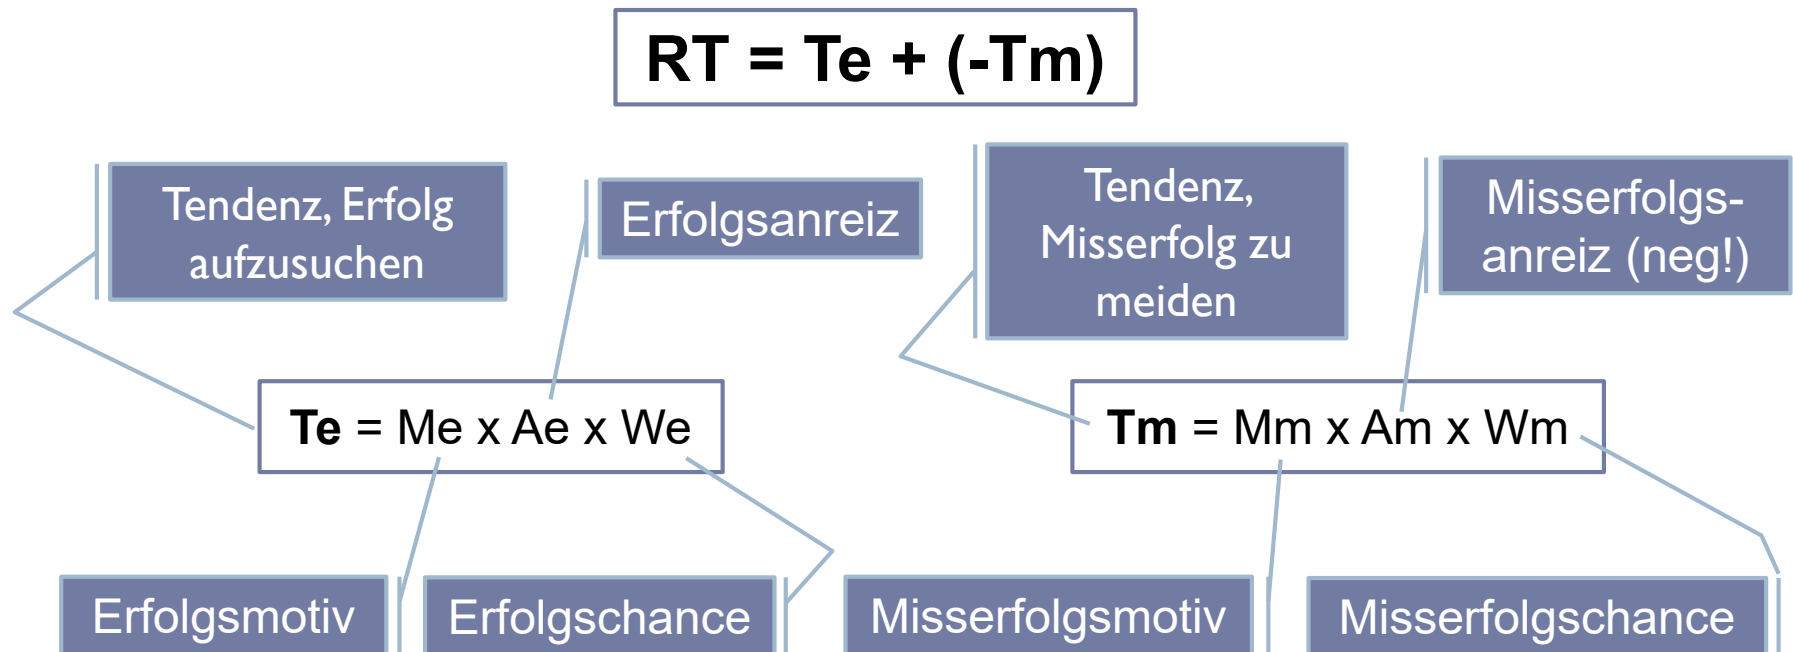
RT = Te + (-Tm)

Tendenz, Erfolg aufzusuchen

Erfolgsanreiz

Tendenz, Misserfolg zu meiden

Misserfolgsanreiz (neg!)

Te = Me x Ae x We

Tm = Mm x Am x Wm

Erfolgsmotiv

Erfolgschance

Misserfolgsmotiv

Misserfolgschance